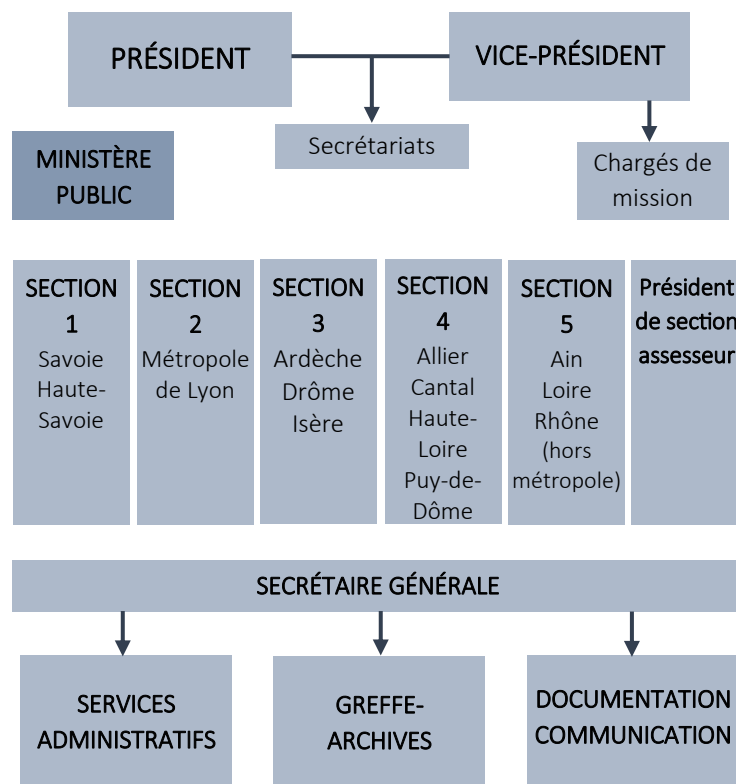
PRÉSIDENT

VICE-PRÉSIDENT

Secrétariats

MINISTÈRE PUBLIC

Chargés de mission

SECTION 1
Savoie
Haute-Savoie

SECTION 2
Métropole de Lyon

SECTION 3
Ardèche
Drôme
Isère

SECTION 4
Allier
Cantal
Haute-Loire
Puy-de-Dôme

SECTION 5
Ain
Loire
Rhône
(hors métropole)

Président de section assesseur

SECRÉTAIRE GÉNÉRALE

SERVICES ADMINISTRATIFS

GREFFE-ARCHIVES

DOCUMENTATION COMMUNICATION